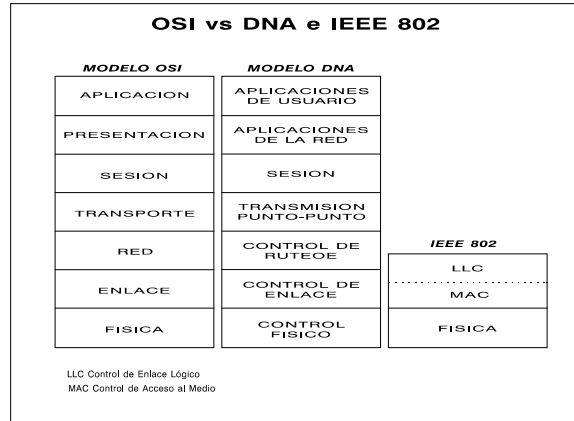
OSI vs DNA e IEEE 802

| MODELO OSI | MODELO DNA | IEEE 802 |
|---|---|---|
| APLICACION | APLICACIONES DE USUARIO | |
| PRESENTACION | APLICACIONES DE LA RED | |
| SESION | SESION | |
| TRANSPORTE | TRANSMISION PUNTO-PUNTO | |
| RED | CONTROL DE RUTEOE | LLC |
| ENLACE | CONTROL DE ENLACE | MAC |
| FISICA | CONTROL FISICO | FISICA |

LLC Control de Enlace Lógico
MAC Control de Acceso al Medio